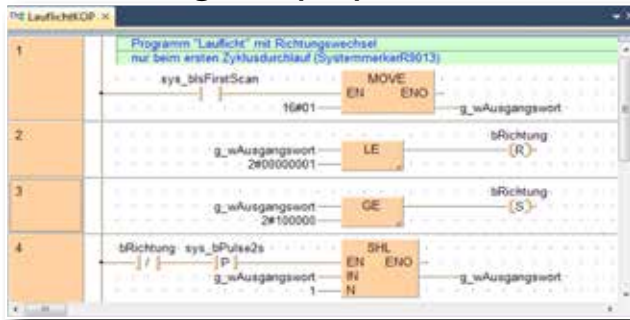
LauflichtKOP ×

1
Programm "Lauflicht" mit Richtungswechsel
nur beim ersten Zyklusdurchlauf (SystemmerkerR9013)
sys_bIsFirstScan
MOVE
EN ENO
16#01
g_wAusgangswort

2
bRichtung
g_wAusgangswort
LE
(R)
2#00000001

3
bRichtung
g_wAusgangswort
GE
(S)
2#100000

4
bRichtung sys_bPulse2s
/ P
SHL
EN ENO
g_wAusgangswort
IN
g_wAusgangswort
1
N